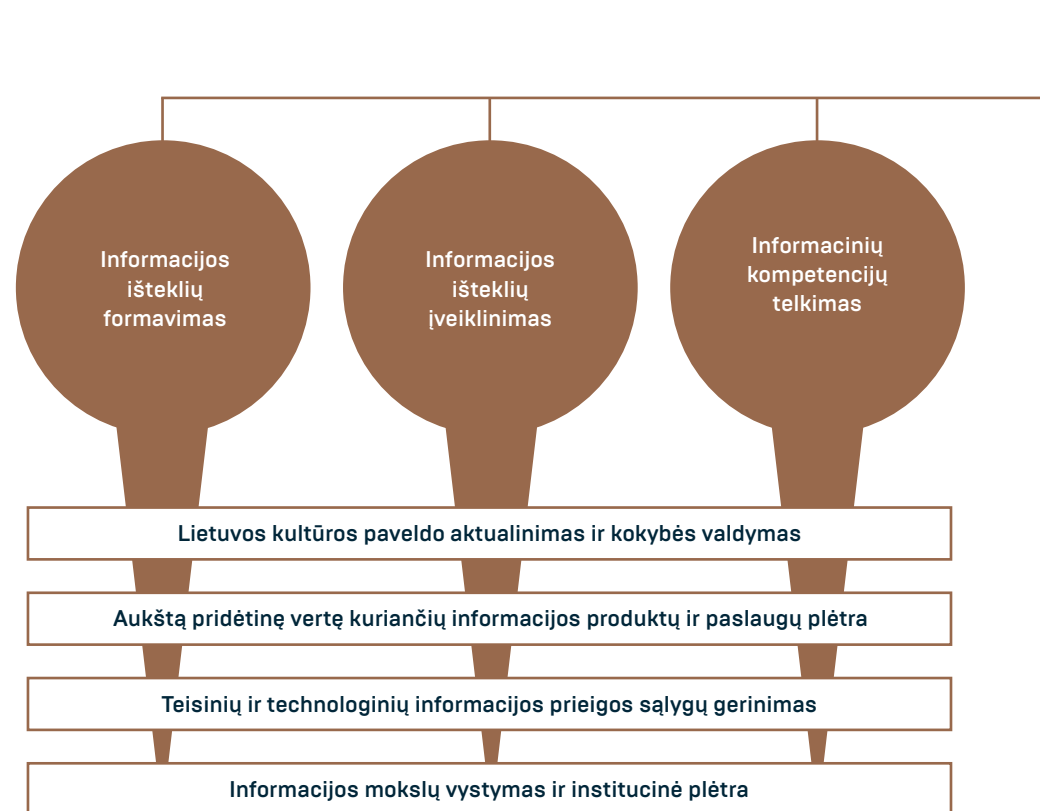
Informacijos išteklių formavimas

Informacijos išteklių įveiklinimas

Informacinių kompetencijų telkimas

Lietuvos kultūros paveldo aktualinimas ir kokybės valdymas

Aukštą pridėtinę vertę kuriančių informacijos produktų ir paslaugų plėtra

Teisinių ir technologinių informacijos prieigos sąlygų gerinimas

Informacijos mokslų vystymas ir institucinė plėtra